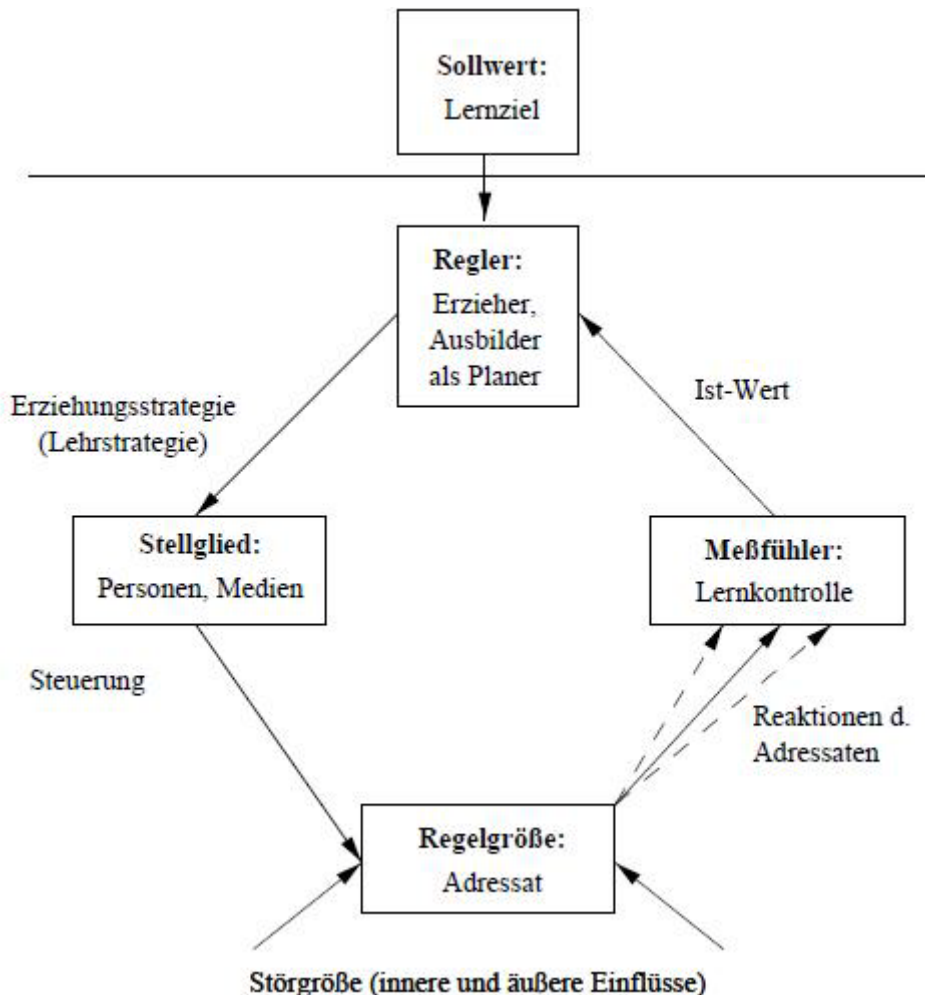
**Sollwert:**
Lernziel

**Regler:**
Erzieher, Ausbilder als Planer

Erziehungsstrategie (Lehrstrategie)

Ist-Wert

**Stellglied:**
Personen, Medien

**Meßfühler:**
Lernkontrolle

Steuerung

Reaktionen d. Adressaten

**Regelgröße:**
Adressat

Störgröße (innere und äußere Einflüsse)